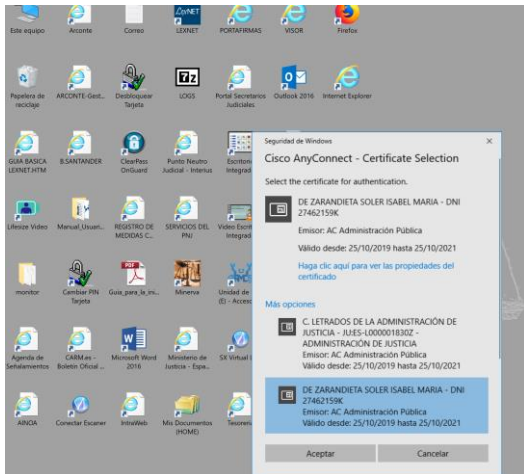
Este equipo
Arconte
Correo
LEXNET
PORTAFIRMAS
VISOR
Firefox

Papelera de reciclaje
ARCONTE-Gest...
Desbloquear Tarjeta
LOGS
Portal Secretarios Judiciales
Outlook 2016
Internet Explorer

GUIA BASICA LEXNET.HTM
B.SANTANDER
ClearPass OnGuard
Punto Neutro Judicial - Interius
Escrito Integrad

Lifesize Video
Manual_Usuari...
REGISTRO DE MEDIDAS C...
SERVICIOS DEL PNJ
Video Escrit Integrad

monitor
Cambiar PIN Tarjeta
Guia_para_la_ini...
Minerva
Unidad de (E) - Access

Agenda de Señalamientos
CARM.es - Boletín Oficial ...
Microsoft Word 2016
Ministerio de Justicia - Espa...
SX Virtual I

AINOA
Conectar Escaner
IntraWeb
Mis Documentos (HOME)
Tesoreri

Seguridad de Windows
Cisco AnyConnect - Certificate Selection
Select the certificate for authentication.

DE ZARANDIETA SOLER ISABEL MARIA - DNI 27462159K
Emisor: AC Administración Pública
Válido desde: 25/10/2019 hasta 25/10/2021
Haga clic aquí para ver las propiedades del certificado

Más opciones

C. LETRADOS DE LA ADMINISTRACIÓN DE JUSTICIA - JUES-L000001830Z - ADMINISTRACIÓN DE JUSTICIA
Emisor: AC Administración Pública
Válido desde: 25/10/2019 hasta 25/10/2021

DE ZARANDIETA SOLER ISABEL MARIA - DNI 27462159K
Emisor: AC Administración Pública
Válido desde: 25/10/2019 hasta 25/10/2021

Aceptar
Cancelar